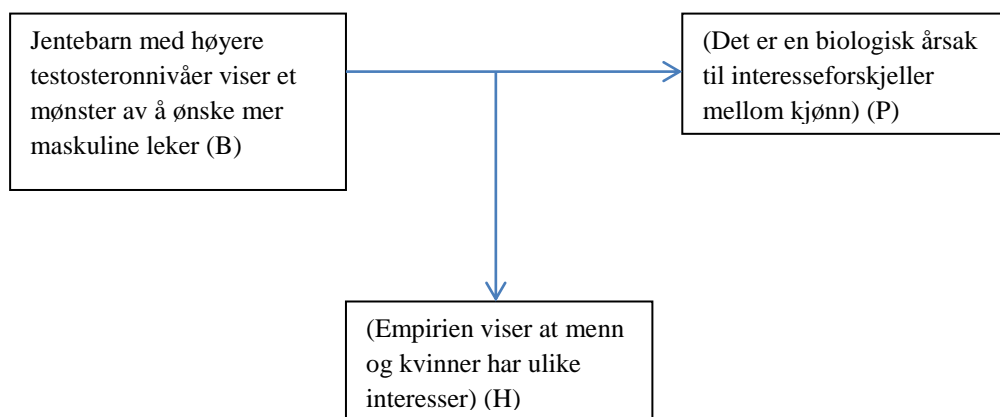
Jentebarn med høyere testosteronnivåer viser et mønster av å ønske mer maskuline leker (B)

(Det er en biologisk årsak til interesseforskjeller mellom kjønn) (P)

(Empirien viser at menn og kvinner har ulike interesser) (H)